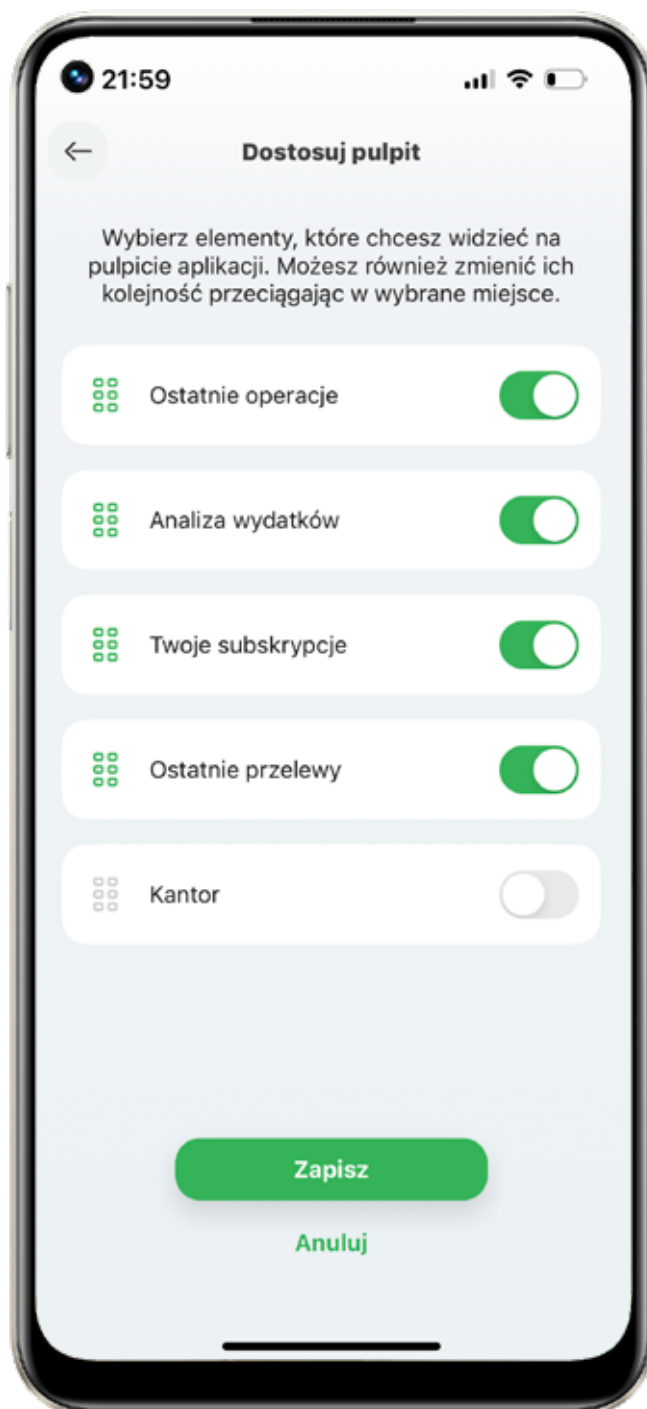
21:59

←

Dostosuj pulpit

Wybierz elementy, które chcesz widzieć na pulpicie aplikacji. Możesz również zmienić ich kolejność przeciągając w wybrane miejsce.

Ostatnie operacje

Analiza wydatków

Twoje subskrypcje

Ostatnie przelewy

Kantor

Zapisz

Anuluj